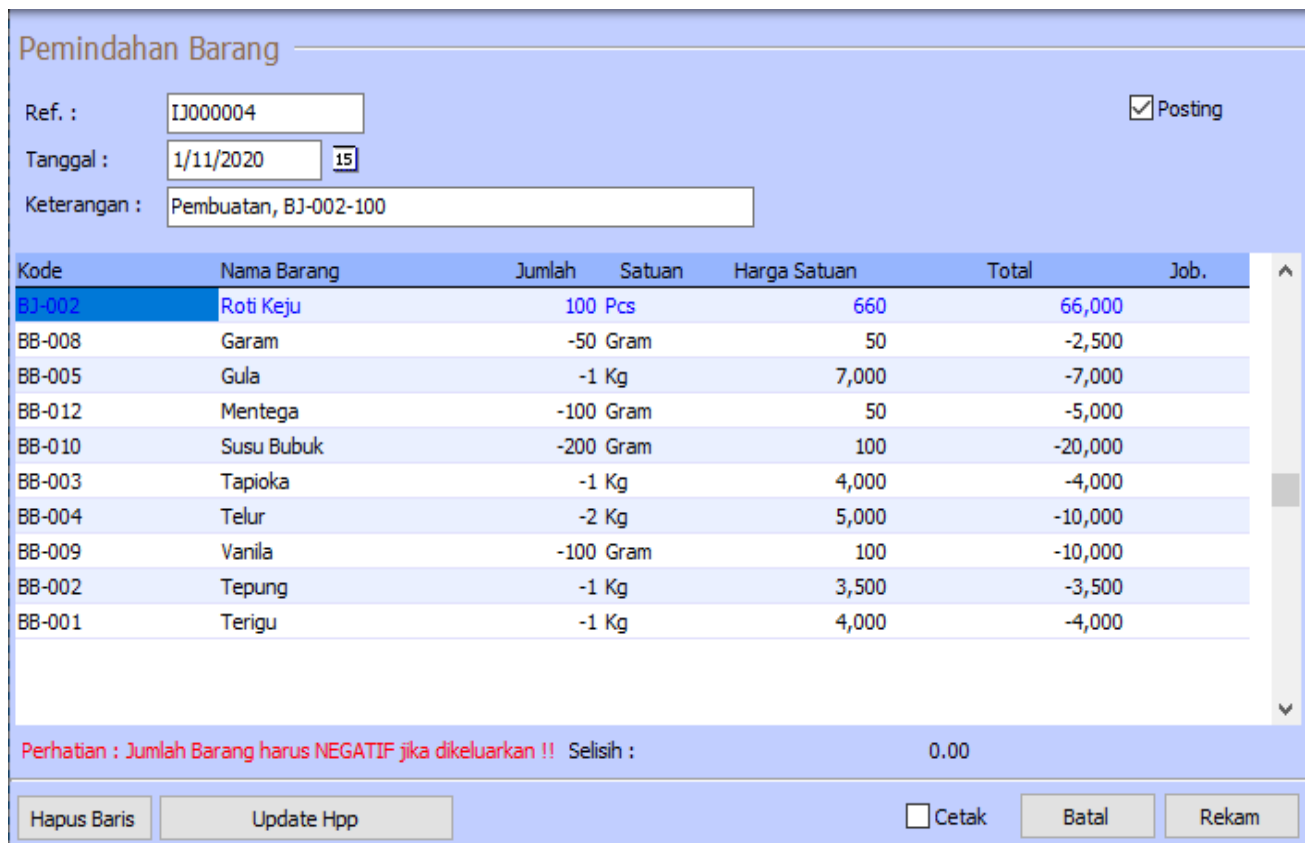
Pemindahan Barang

Ref. : IJ000004

Posting

Tanggal : 1/11/2020 15

Keterangan : Pembuatan, BJ-002-100

| Kode | Nama Barang | Jumlah | Satuan | Harga Satuan | Total | Job. |
|---|---|---|---|---|---|---|
| BJ-002 | Roti Keju | 100 | Pcs | 660 | 66,000 | |
| BB-008 | Garam | -50 | Gram | 50 | -2,500 | |
| BB-005 | Gula | -1 | Kg | 7,000 | -7,000 | |
| BB-012 | Mentega | -100 | Gram | 50 | -5,000 | |
| BB-010 | Susu Bubuk | -200 | Gram | 100 | -20,000 | |
| BB-003 | Tapioka | -1 | Kg | 4,000 | -4,000 | |
| BB-004 | Telur | -2 | Kg | 5,000 | -10,000 | |
| BB-009 | Vanila | -100 | Gram | 100 | -10,000 | |
| BB-002 | Tepung | -1 | Kg | 3,500 | -3,500 | |
| BB-001 | Terigu | -1 | Kg | 4,000 | -4,000 | |

Perhatian : Jumlah Barang harus NEGATIF jika dikeluarkan !! Selisih : 0.00

Hapus Baris Update Hpp Cetak Batal Rekam